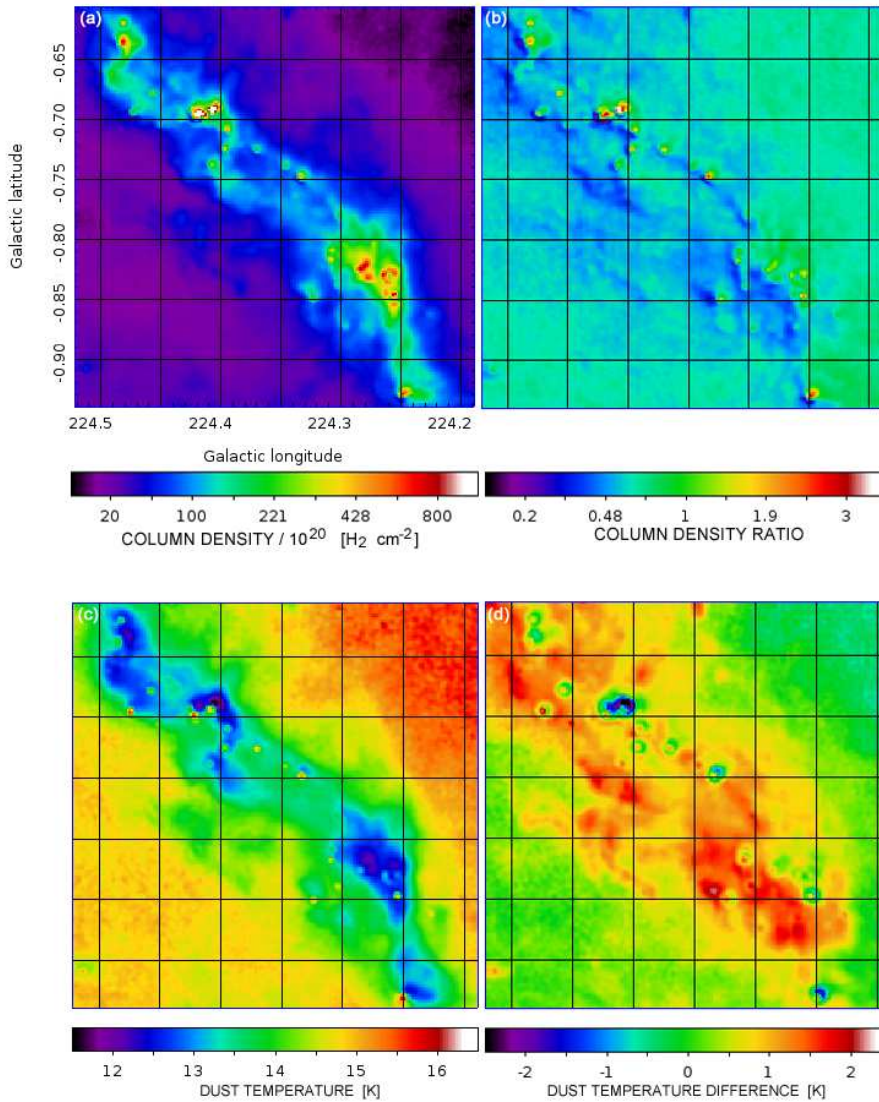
(a)

Galactic latitude

-0.65
-0.70
-0.75
-0.80
-0.85
-0.90

224.5 224.4 224.3 224.2

Galactic longitude

(b)

20 100 221 428 800

COLUMN DENSITY / $10^{20}$ [$H_2$ $cm^{-2}$]

0.2 0.48 1 1.9 3

COLUMN DENSITY RATIO

(c)

(d)

12 13 14 15 16

DUST TEMPERATURE [K]

-2 -1 0 1 2

DUST TEMPERATURE DIFFERENCE [K]